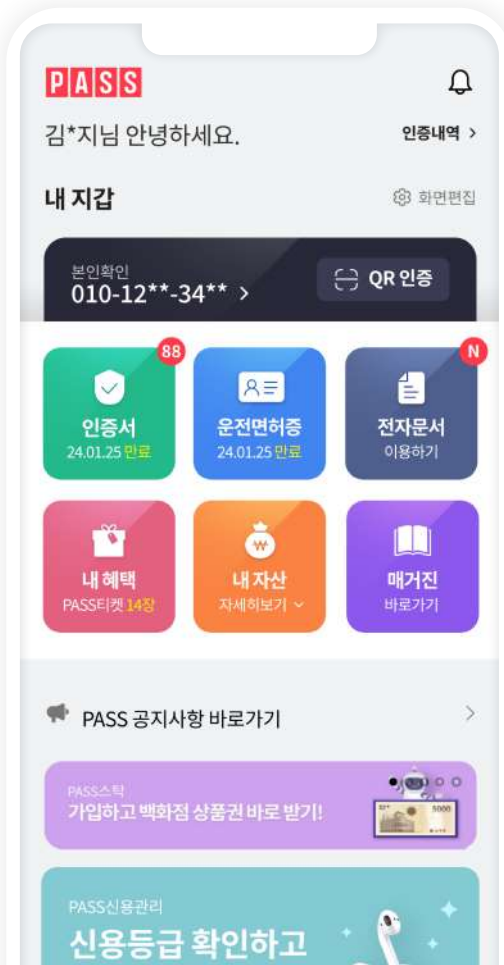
PASS

김*지님 안녕하세요.

인증내역 >

내 지갑

화면편집

본인확인
010-12**-34** >

QR 인증

88

인증서
24.01.25 만료

운전면허증
24.01.25 만료

N

전자문서
이용하기

내 혜택
PASS티켓 14장

내 자산
자세히보기

매거진
바로가기

PASS 공지사항 바로가기

PASS스틱
가입하고 백화점 상품권 바로 받기!

5000

PASS신용관리
신용등급 확인하고